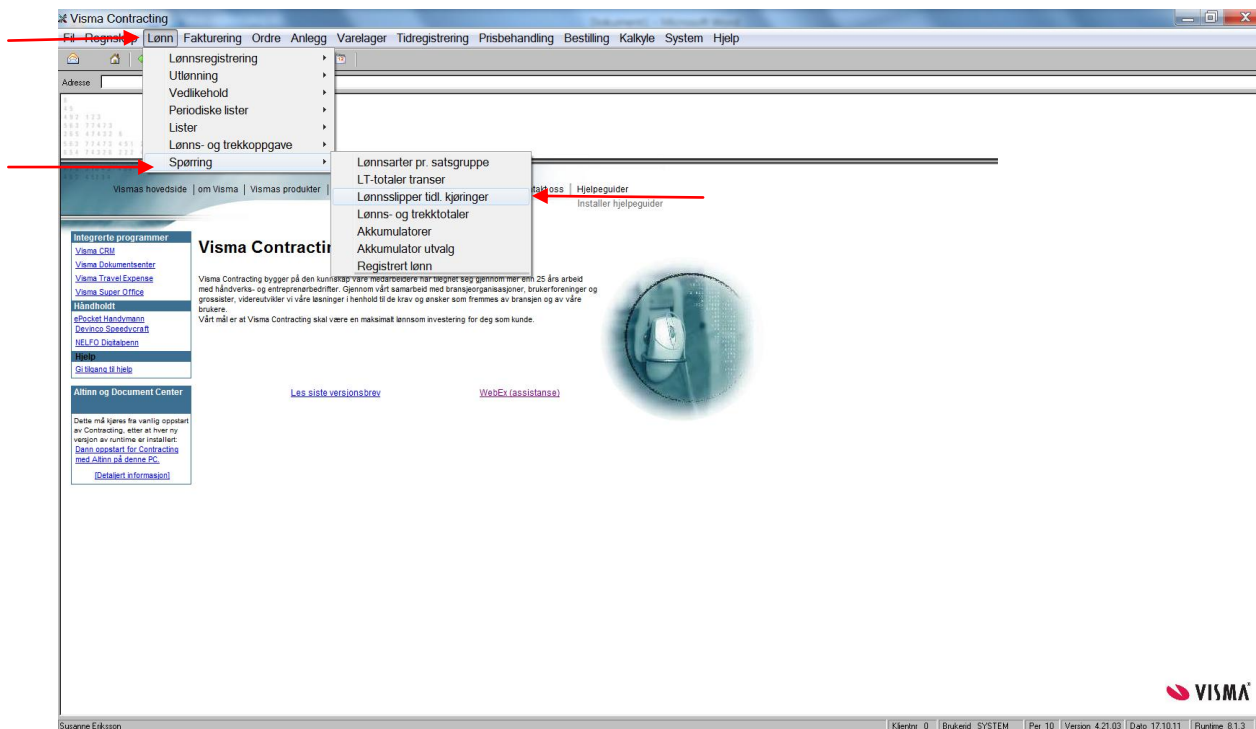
Visma Contracting

Fil Regnskap Lønn Fakturering Ordre Anlegg Varelager Tidregistrering Prisbehandling Bestilling Kalkyle System Hjelp

Adresse

Lønnsregistrering
Utlønning
Vedlikehold
Periodiske lister
Lister
Lønns- og trekkoppgave
Spørring

Lønnsarter pr. satsgruppe
LT-totaler transer
Lønnsslipper tidl. kjøringer
Lønns- og trekktotaler
Akkumulatorer
Akkumulator utvalg
Registrert lønn

Vismas hovedside | om Visma | Vismas produkter | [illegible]takoss | Hjelpeguider
Installer hjelpeguider

Integrerte programmer
Visma CRM
Visma Dokumentsenter
Visma Travel Expense
Visma Super Office
Håndholdt
ePocket Handymann
Devinco Speedycraft
NELFO Digitalpenn
Hjelp
Gi tilgang til hjelp

Altinn og Document Center
Dette må kjøres fra vanlig oppstart av Contracting, etter at hver ny versjon av runtime er installert:
Dann oppstart for Contracting med Altinn på denne PC.
[Detaljert informasjon]

Visma Contractin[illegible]

Visma Contracting bygger på den kunnskap våre medarbeidere har tilegnet seg gjennom mer enn 25 års arbeid med håndverks- og entreprenørbedrifter. Gjennom vårt samarbeid med bransjeorganisasjoner, brukerforeninger og grossister, videreutvikler vi våre løsninger i henhold til de krav og ønsker som fremmes av bransjen og av våre brukere.
Vårt mål er at Visma Contracting skal være en maksimalt lønnsom investering for deg som kunde.

Les siste versjonsbrev
WebEx (assistanse)

VISMA

Susanne Eriksson
Klientnr 0 | Brukerid SYSTEM | Per 10 | Version 4.21.03 | Dato 17.10.11 | Runtime 8.1.3